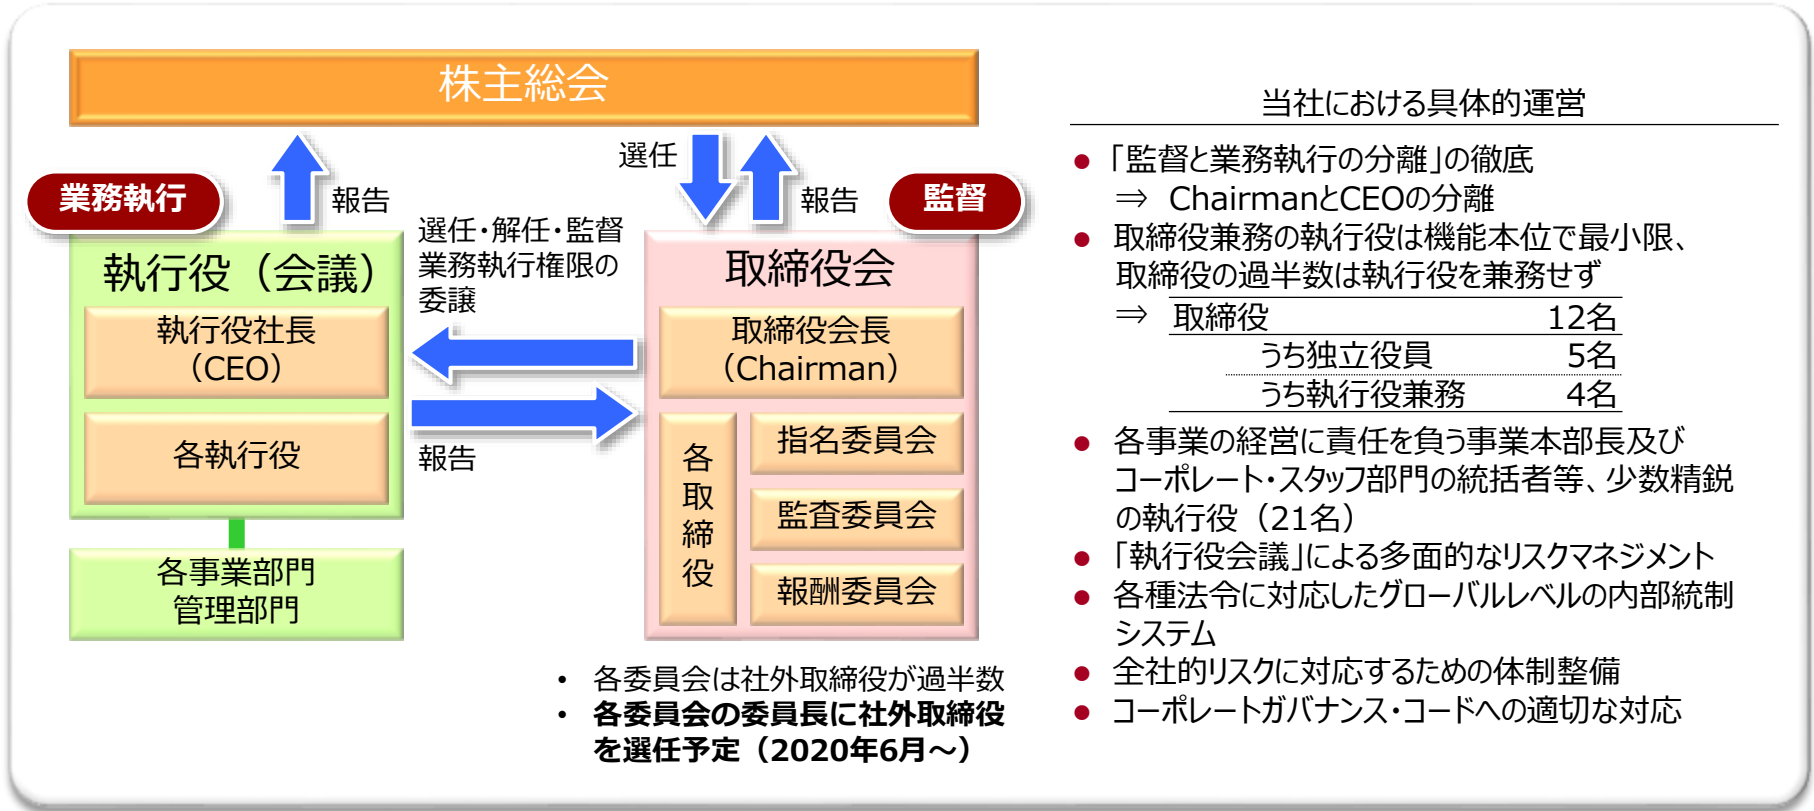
株主総会

業務執行

報告

選任

報告

監督

選任・解任・監督
業務執行権限の
委譲

執行役（会議）

執行役社長
（CEO）

各執行役

各事業部門
管理部門

報告

取締役会

取締役会長
（Chairman）

各
取
締
役

指名委員会

監査委員会

報酬委員会

• 各委員会は社外取締役が過半数
• **各委員会の委員長に社外取締役を選任予定（2020年6月～）**

当社における具体的運営

● 「監督と業務執行の分離」の徹底
⇒ ChairmanとCEOの分離
● 取締役兼務の執行役は機能本位で最小限、取締役の過半数は執行役を兼務せず
⇒

| 取締役 | 12名 |
|---|---|
| うち独立役員 | 5名 |
| うち執行役兼務 | 4名 |

● 各事業の経営に責任を負う事業本部長及びコーポレート・スタッフ部門の統括者等、少数精鋭の執行役（21名）
● 「執行役会議」による多面的なリスクマネジメント
● 各種法令に対応したグローバルレベルの内部統制システム
● 全社的リスクに対応するための体制整備
● コーポレートガバナンス・コードへの適切な対応